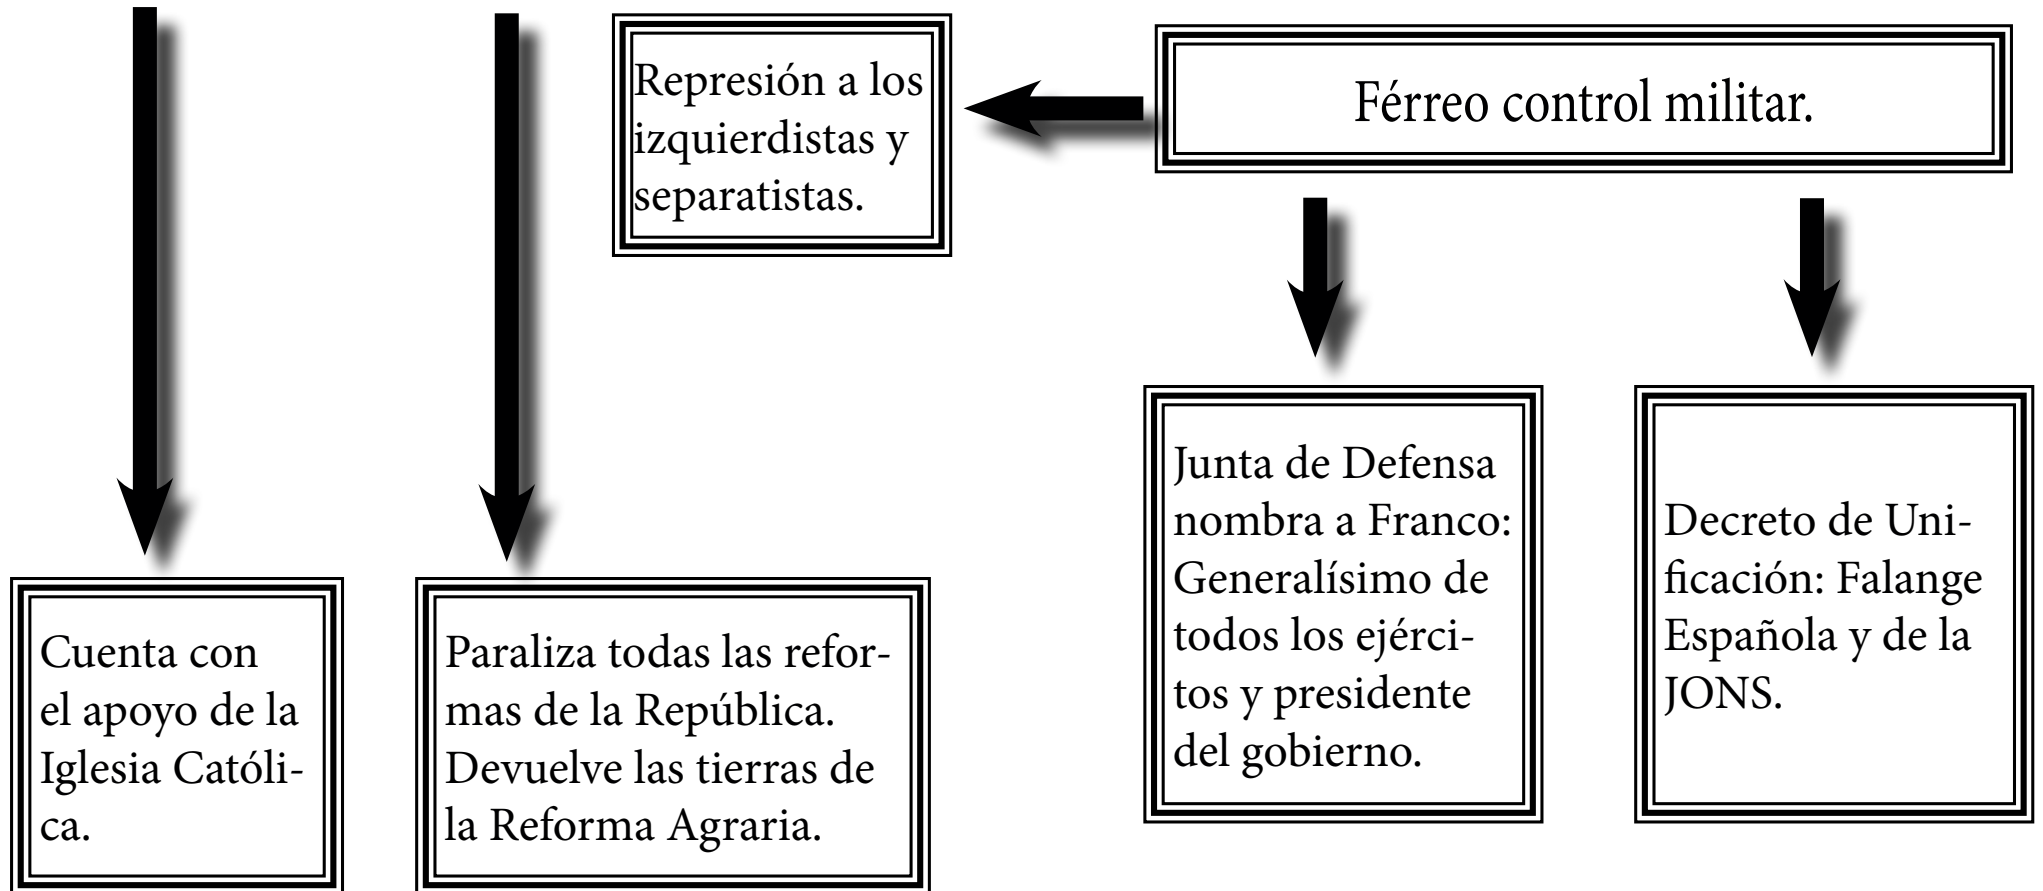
Represión a los izquierdistas y separatistas.

Férreo control militar.

Junta de Defensa nombra a Franco: Generalísimo de todos los ejércitos y presidente del gobierno.

Decreto de Unificación: Falange Española y de la JONS.

Cuenta con el apoyo de la Iglesia Católica.

Paraliza todas las reformas de la República. Devuelve las tierras de la Reforma Agraria.